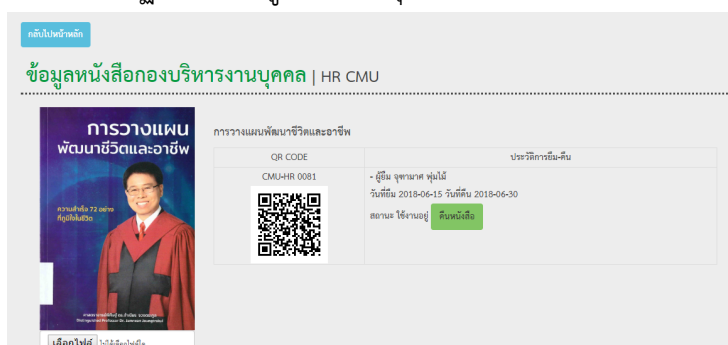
กลับไปหน้าหลัก

ข้อมูลหนังสือกองบริหารงานบุคคล | HR CMU

การวางแผน พัฒนาชีวิตและอาชีพ

ความสำเร็จ 72 อย่าง ที่ภูมิใจในชีวิต

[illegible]

การวางแผนพัฒนาชีวิตและอาชีพ

| QR CODE | ประวัติการยืม-คืน |
|---|---|
| CMU-HR 0081 | - ผู้ยืม จุฑามาศ พุ่มไม้ วันที่ยืม 2018-06-15 วันที่คืน 2018-06-30 สถานะ ใช้งานอยู่ คืนหนังสือ |

เลือกไฟล์ ไม่ได้เลือกไฟล์ใด